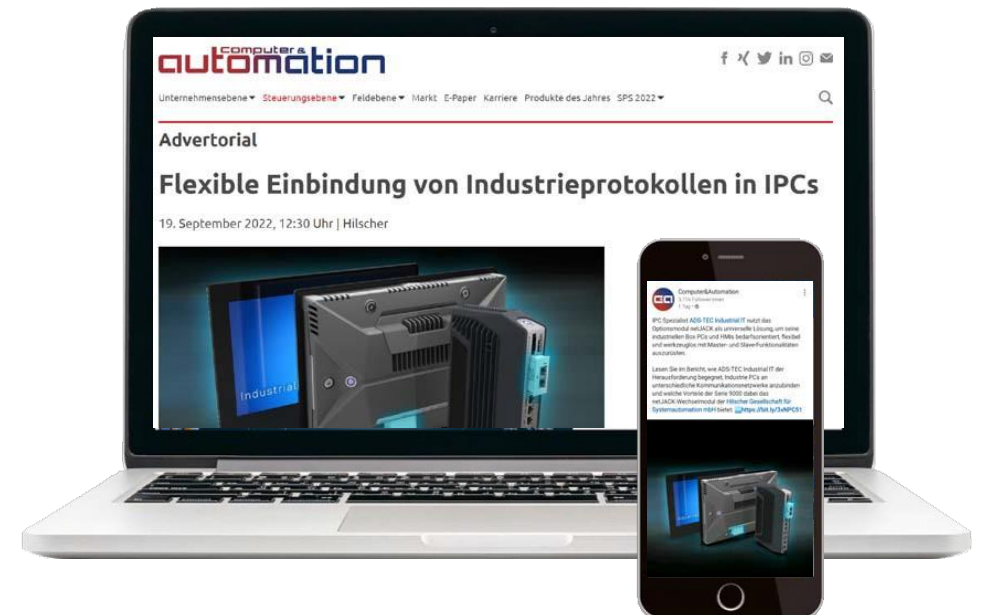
computer & automation

Unternehmensebene Steuerungsebene Feldebene Markt E-Paper Karriere Produkte des Jahres SPS 2022

Advertorial

Flexible Einbindung von Industrieprotokollen in IPCs

19. September 2022, 12:30 Uhr | Hilscher

Industrial

Computer&Automation
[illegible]

IPC Spezialist ADS-TEC Industrial IT nutzt das Optionsmodul netJACK als universelle Lösung, um seine industriellen Box PCs und HMIs bedarfsorientiert, flexibel und werkzeuglos mit Master- und Slave-Funktionalitäten auszurüsten.

Lesen Sie im Bericht, wie ADS-TEC Industrial IT der Herausforderung begegnet, Industrie PCs an unterschiedliche Kommunikationsnetzwerke anzubinden und welche Vorteile der Serie 9000 dabei das netJACK-Wechselmodul der Hilscher Gesellschaft für Systemautomation mbH bietet: https://bit.ly/3xNPC51